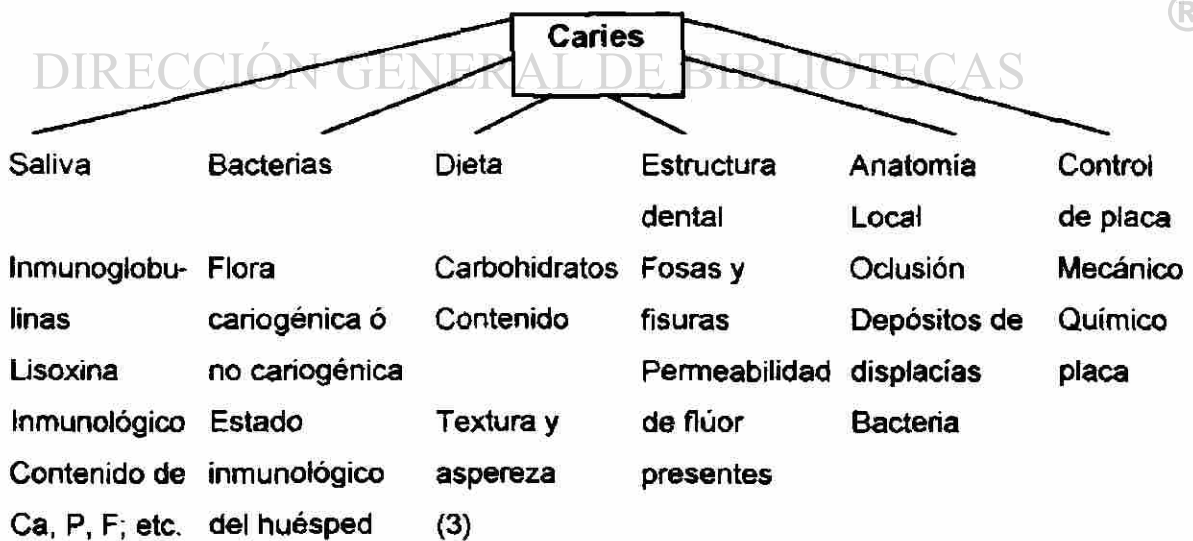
Caries

DIRECCIÓN GENERAL DE BIBLIOTECAS

®

| Saliva | Bacterias | Dieta | Estructura dental | Anatomía Local | Control de placa |
|---|---|---|---|---|---|
| Inmunoglobulinas Lisoxina Inmunológico Contenido de Ca, P, F; etc. | Flora cariogénica ó no cariogénica Estado inmunológico del huésped | Carbohidratos Contenido Textura y aspereza (3) | Fosas y fisuras Permeabilidad de flúor presentes | Oclusión Depósitos de displacías Bacteria | Mecánico Químico placa |